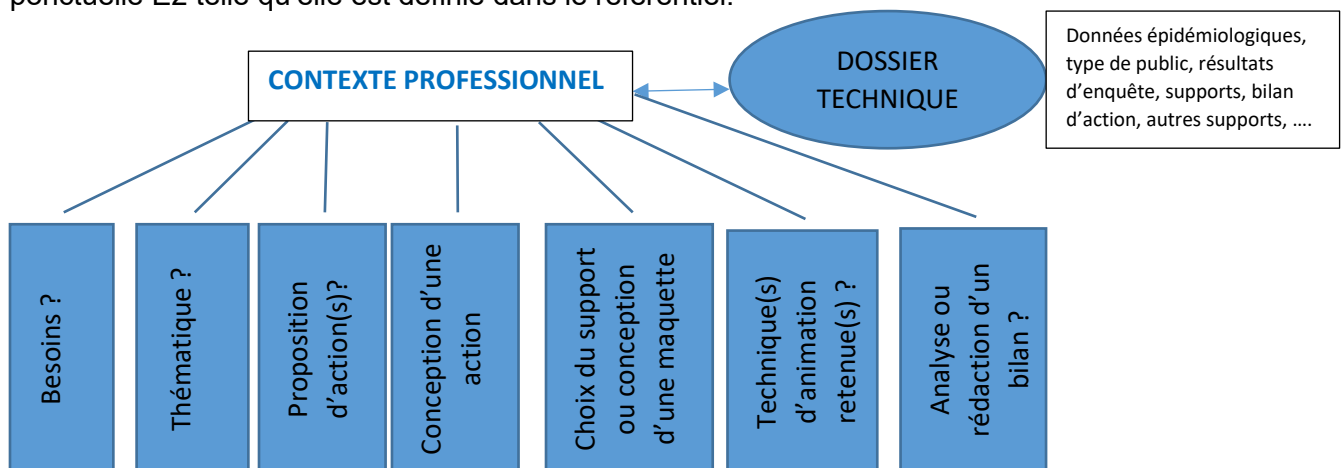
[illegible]

CONTEXTE PROFESSIONNEL

DOSSIER TECHNIQUE

Données épidémiologiques, type de public, résultats d'enquête, supports, bilan d'action, autres supports, ….

Besoins ?

Thématique ?

Proposition d'action(s)?

Conception d'une action

Choix du support ou conception d'une maquette

Technique(s) d'animation retenue(s) ?

Analyse ou rédaction d'un bilan ?